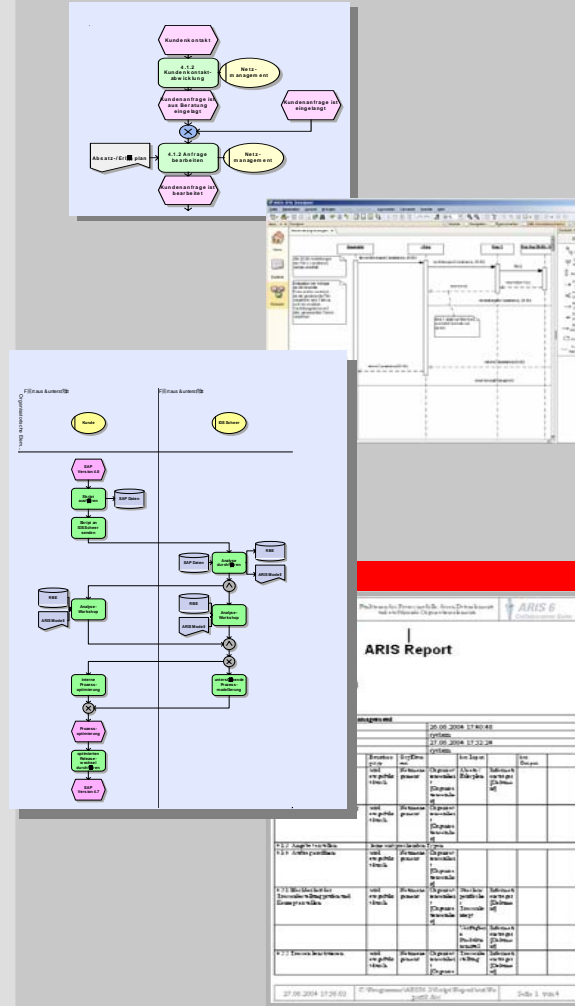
Kundenkontakt

4.1.2 Kundenkontakt-abwicklung

Netz-management

Kundenanfrage ist aus Beratung eingelegt

Kundenanfrage ist eingelangt

Absatz-/Erl. plan

4.1.2 Anfrage bearbeiten

Netz-management

Kundenanfrage ist bearbeitet

Kunde

IDS Scheer

SAP Version 4.6

SAP Daten

RSE

SAP Daten

ARIS Modell

RSE

ARIS Modell

RSE

ARIS Modell

SAP Version 4.7

ARIS Report

ARIS 6

26.06.2004 17:40:48

system

27.06.2004 17:32:24

system

27.06.2004 17:56:03

Seite 1 von 4